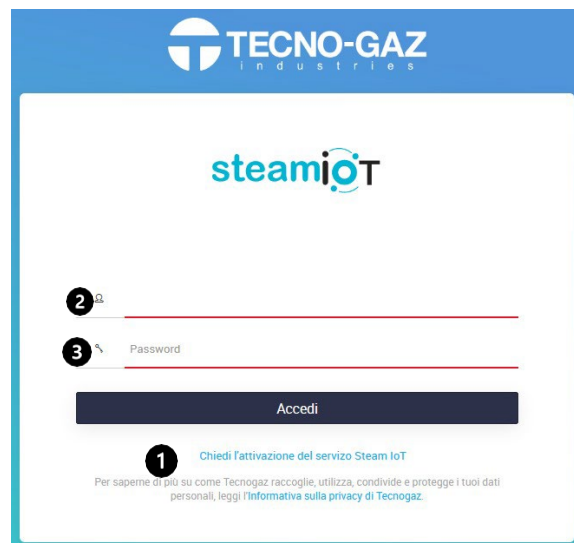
TECNO-GAZ
industries

steamIoT

2

3 Password

Accedi

1 Chiedi l'attivazione del servizio Steam IoT

Per saperne di più su come Tecnogaz raccoglie, utilizza, condivide e protegge i tuoi dati personali, leggi l'Informativa sulla privacy di Tecnogaz.